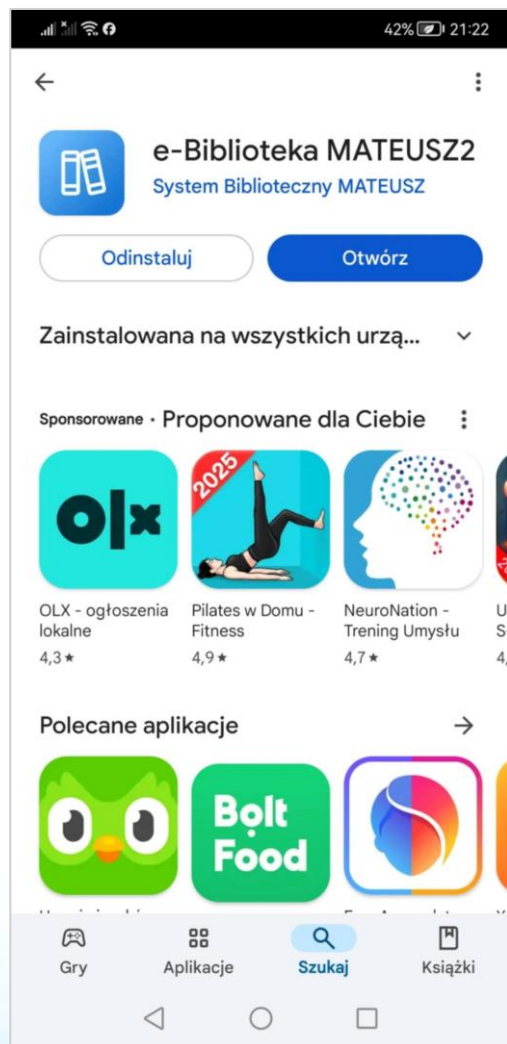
42% 21:22

e-Biblioteka MATEUSZ2
System Biblioteczny MATEUSZ

Odinstaluj
Otwórz

Zainstalowana na wszystkich urzą...

Sponsorowane · Proponowane dla Ciebie

olx

2025

OLX - ogłoszenia lokalne
4,3 ★

Pilates w Domu - Fitness
4,9 ★

NeuroNation - Trening Umysłu
4,7 ★

Polecane aplikacje

Bolt Food

Gry
Aplikacje
Szukaj
Książki